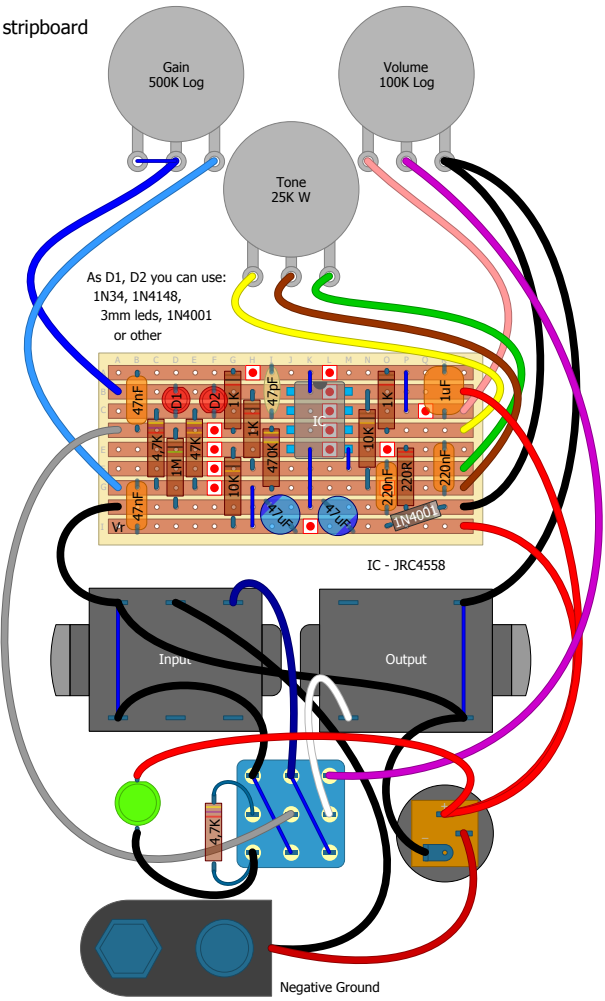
stripboard

Gain
500K Log

Volume
100K Log

Tone
25K W

As D1, D2 you can use:
1N34, 1N4148,
3mm leds, 1N4001
or other

A B C D E F G H I J K L M N O P Q R

A B C D E F G H I

47nF
D1
D2
1K
47pF
IC
1K
1uF
4,7K
1M
47K
1K
470K
10K
220nF
10K
220R
220nF
47nF
47uF
47uF
1N4001
Vr

IC - JRC4558

Input

Output

4,7K

+
-

Negative Ground